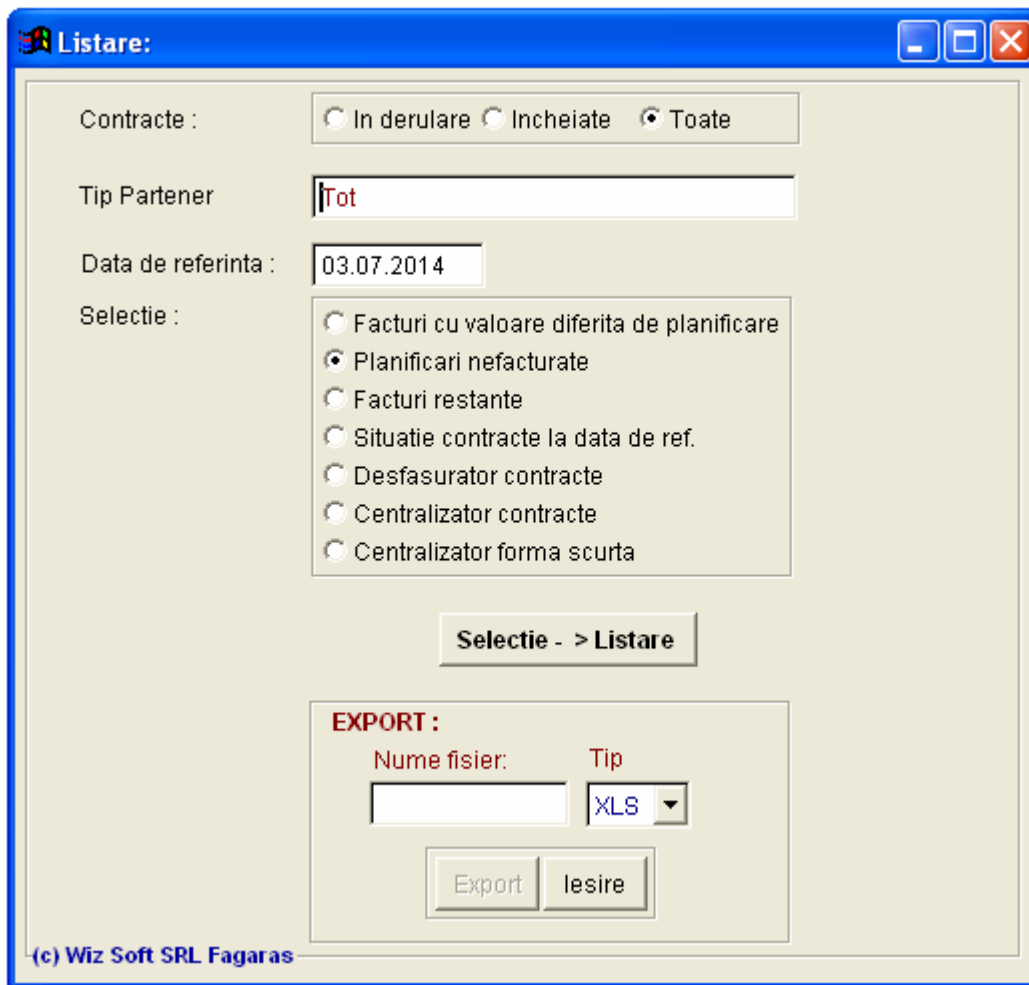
Listare:

Contracte :
In derulare
Incheiate
Toate

Tip Partener
Tot

Data de referinta :
03.07.2014

Selectie :
Facturi cu valoare diferita de planificare
Planificari nefacturate
Facturi restante
Situatie contracte la data de ref.
Desfasurator contracte
Centralizator contracte
Centralizator forma scurta

Selectie - > Listare

EXPORT :
Nume fisier:
Tip
XLS

Export
Iesire

(c) Wiz Soft SRL Fagaras